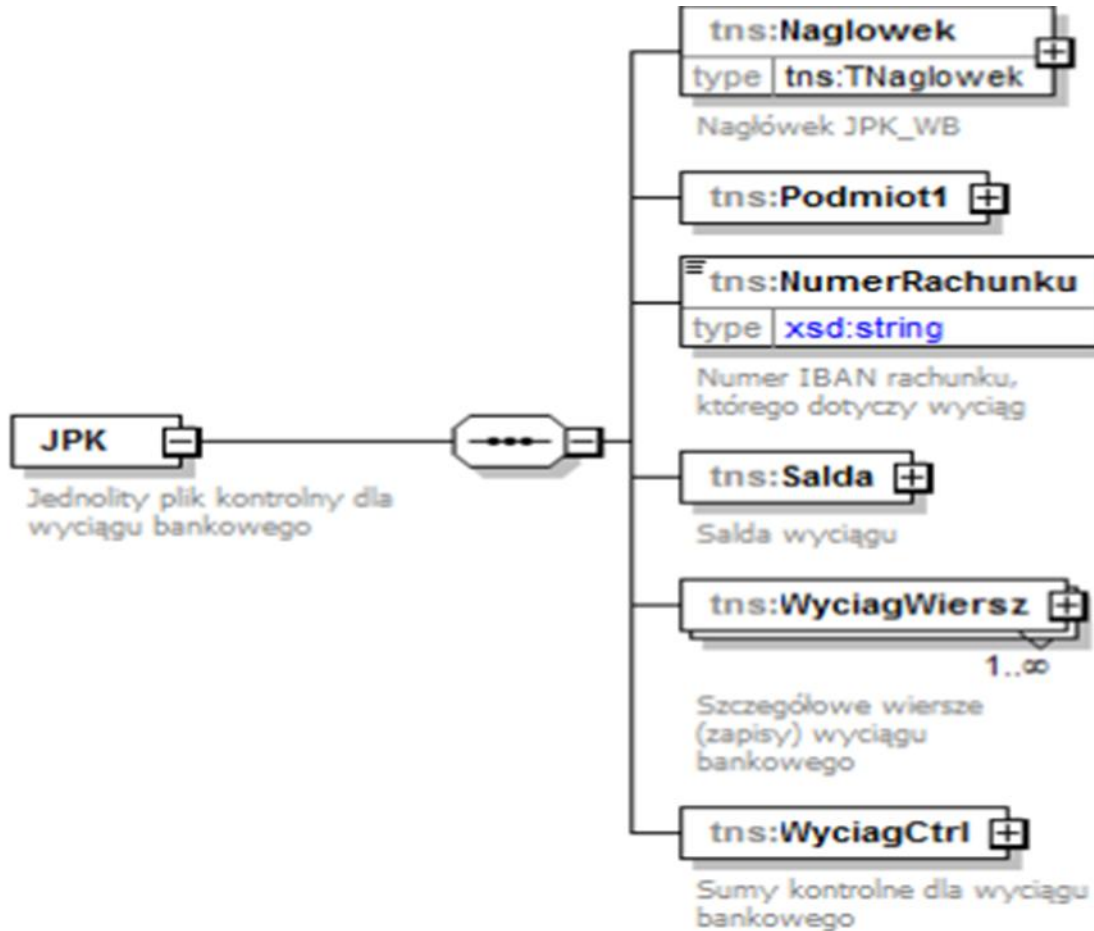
JPK

Jednolity plik kontrolny dla wyciągu bankowego

tns:Naglowek
type tns:TNaglowek

Nagłówek JPK_WB

tns:Podmiot1

tns:NumerRachunku
type xsd:string

Numer IBAN rachunku, którego dotyczy wyciąg

tns:Salda

Salda wyciągu

tns:WyciagWiersz

1..∞

Szczegółowe wiersze (zapisy) wyciągu bankowego

tns:WyciagCtrl

Sumy kontrolne dla wyciągu bankowego